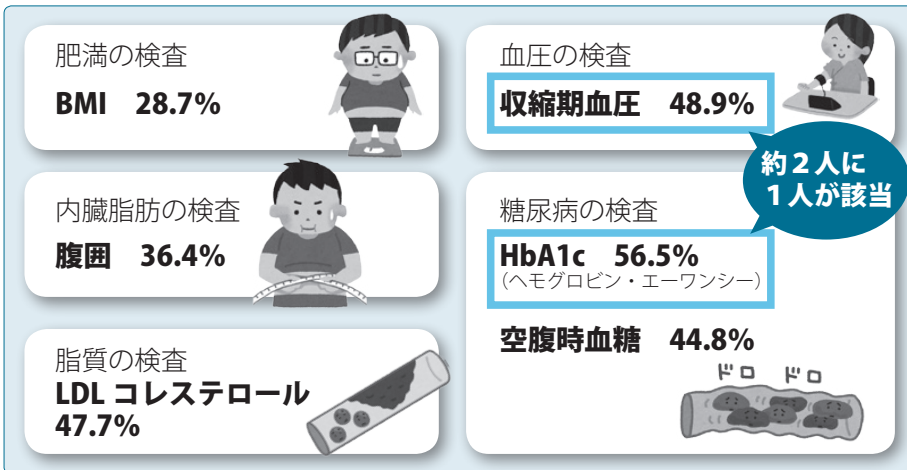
肥満の検査

BMI　28.7%

内臓脂肪の検査

腹囲　36.4%

脂質の検査

LDL コレステロール 47.7%

血圧の検査

収縮期血圧　48.9%

約２人に１人が該当

糖尿病の検査

HbA1c　56.5%
（ヘモグロビン・エーワンシー）

空腹時血糖　44.8%

ドロ　ドロ